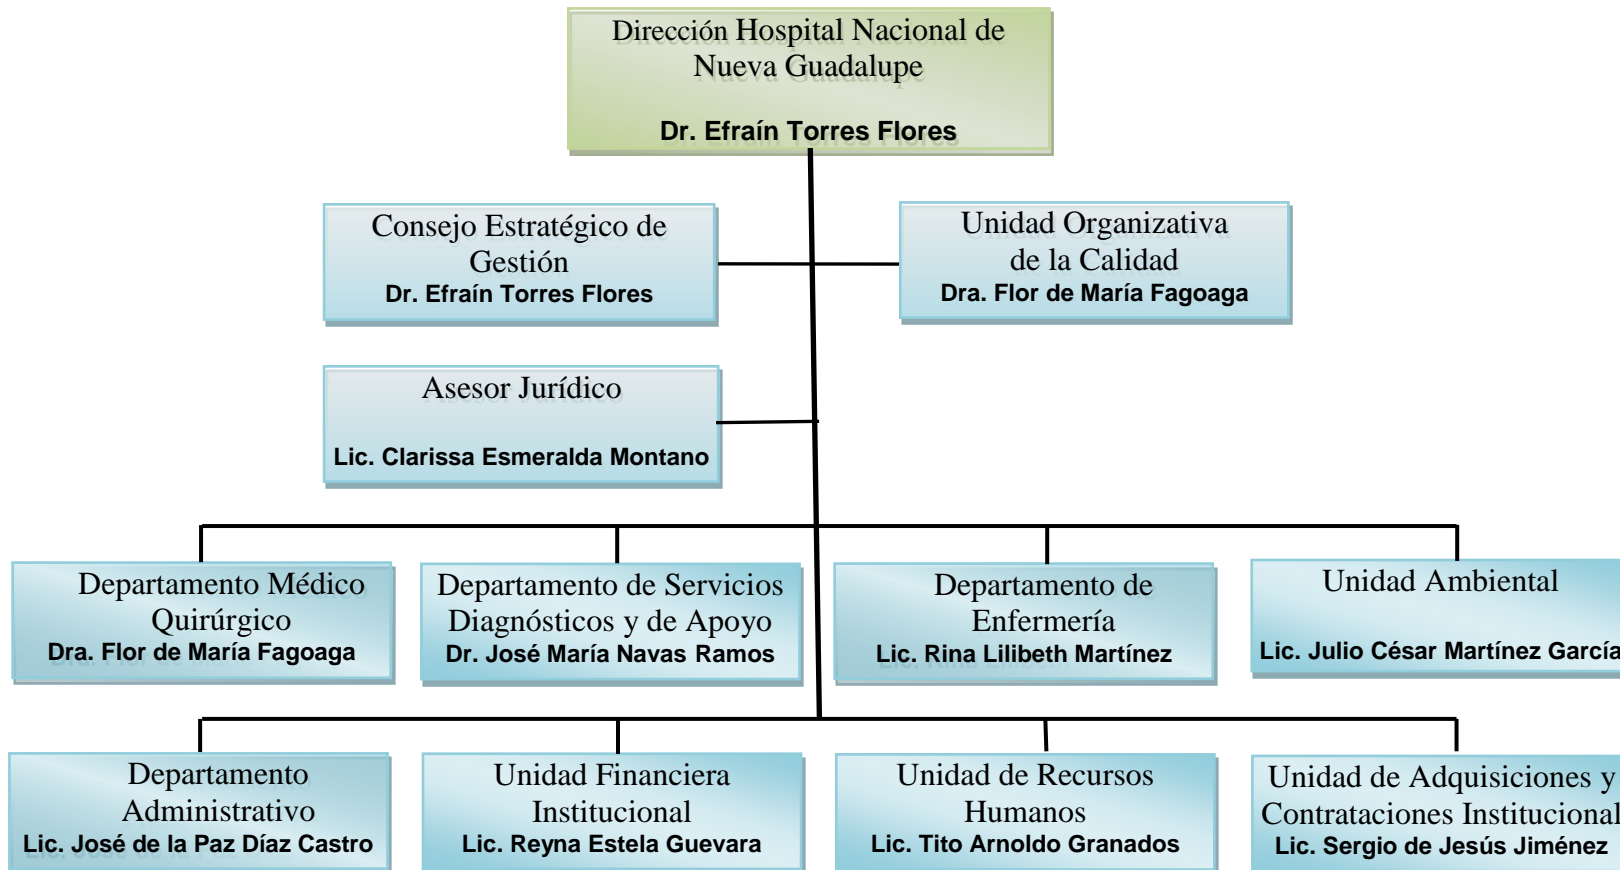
Dirección Hospital Nacional de Nueva Guadalupe

Dr. Efraín Torres Flores

Consejo Estratégico de Gestión
Dr. Efraín Torres Flores

Unidad Organizativa de la Calidad
Dra. Flor de María Fagoaga

Asesor Jurídico

Lic. Clarissa Esmeralda Montano

Departamento Médico Quirúrgico
Dra. Flor de María Fagoaga

Departamento de Servicios Diagnósticos y de Apoyo
Dr. José María Navas Ramos

Departamento de Enfermería
Lic. Rina Lilibeth Martínez

Unidad Ambiental

Lic. Julio César Martínez García

Departamento Administrativo
Lic. José de la Paz Díaz Castro

Unidad Financiera Institucional
Lic. Reyna Estela Guevara

Unidad de Recursos Humanos
Lic. Tito Arnoldo Granados

Unidad de Adquisiciones y Contrataciones Institucional
Lic. Sergio de Jesús Jiménez